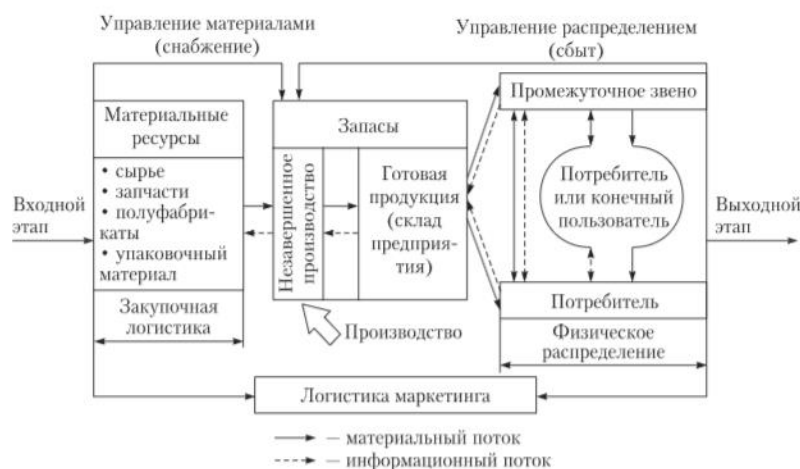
Управление материалами (снабжение)

Управление распределением (сбыт)

Материальные ресурсы

• сырье
• запчасти
• полуфабрикаты
• упаковочный материал

Закупочная логистика

Входной этап

Запасы

Незавершенное производство

Готовая продукция (склад предприятия)

Производство

Промежуточное звено

Потребитель или конечный пользователь

Потребитель

Физическое распределение

Выходной этап

Логистика маркетинга

— материальный поток
— информационный поток